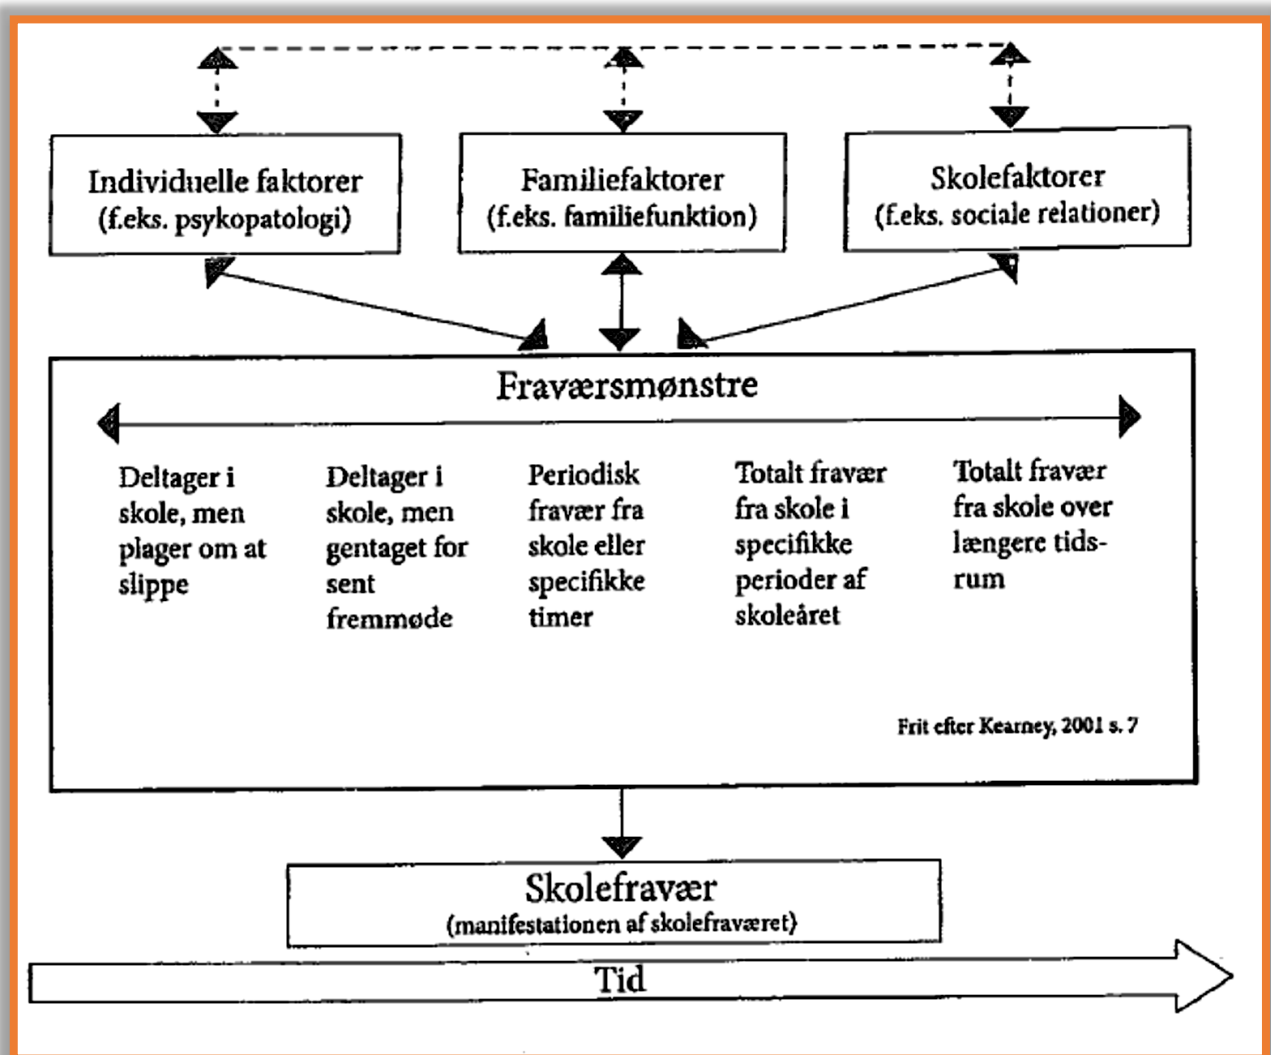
Individuelle faktorer
(f.eks. psykopatologi)

Familiefaktorer
(f.eks. familiefunktion)

Skolefaktorer
(f.eks. sociale relationer)

Fraværsmønstre

Deltager i skole, men plager om at slippe

Deltager i skole, men gentaget for sent fremmøde

Periodisk fravær fra skole eller specifikke timer

Totalt fravær fra skole i specifikke perioder af skoleåret

Totalt fravær fra skole over længere tidsrum

Frit efter Kearney, 2001 s. 7

Skolefravær
(manifestationen af skolefraværet)

Tid